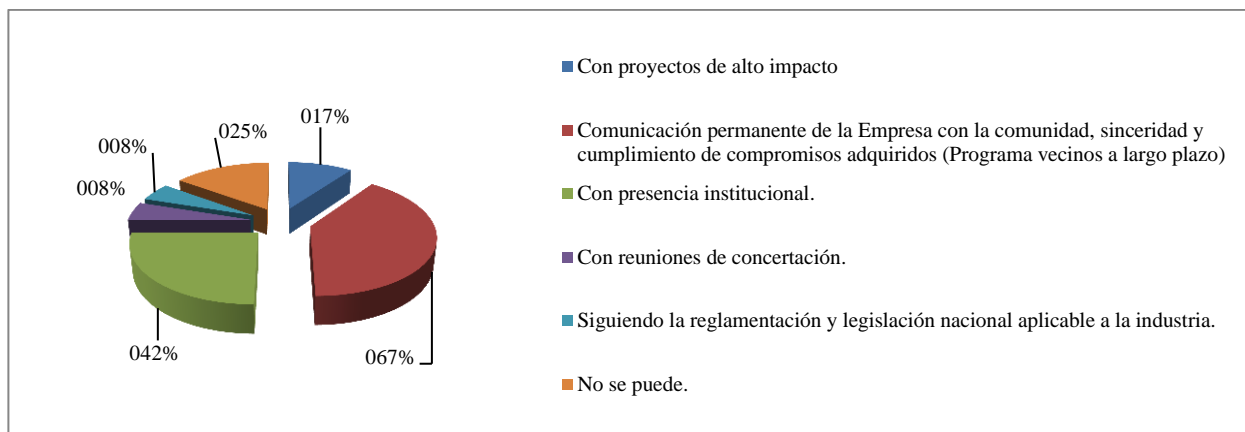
017%
025%
008%
008%
042%
067%

Con proyectos de alto impacto

Comunicación permanente de la Empresa con la comunidad, sinceridad y cumplimiento de compromisos adquiridos (Programa vecinos a largo plazo)

Con presencia institucional.

Con reuniones de concertación.

Siguiendo la reglamentación y legislación nacional aplicable a la industria.

No se puede.